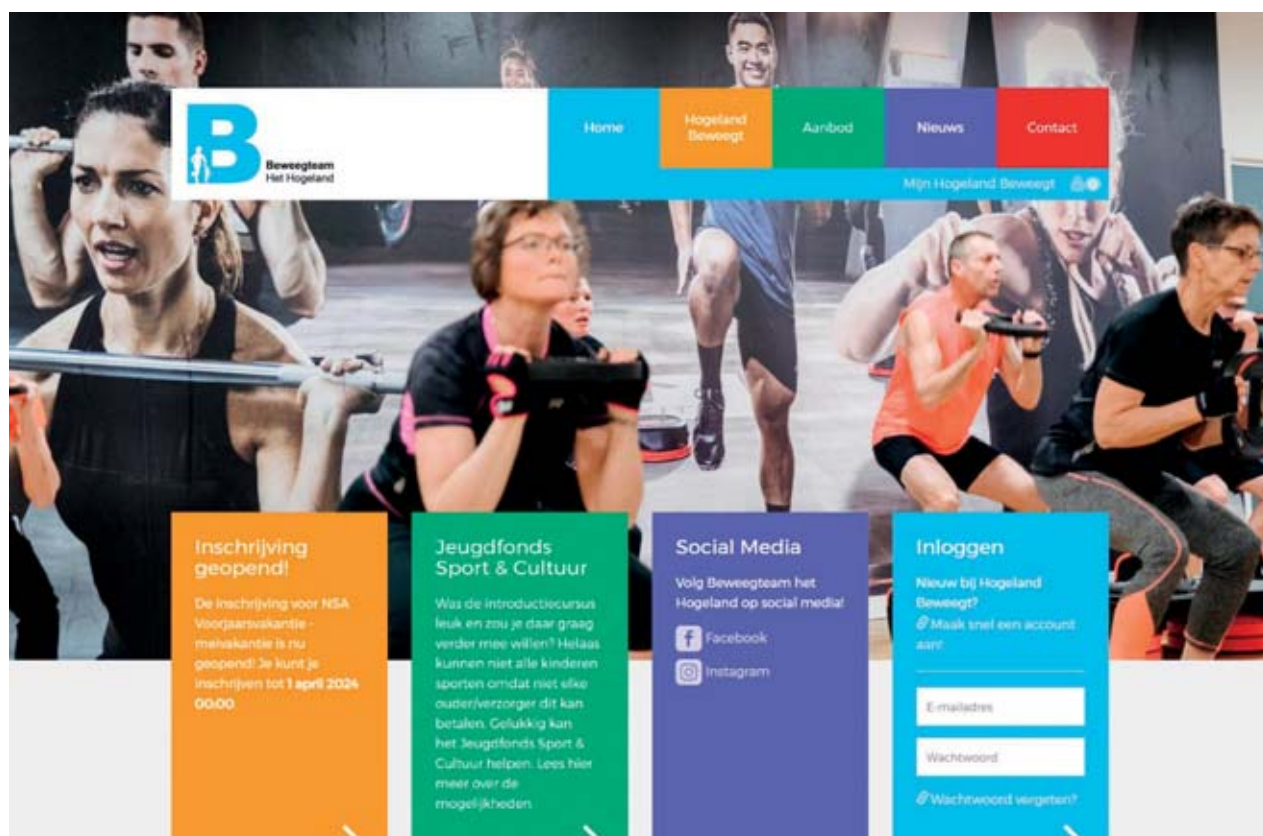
B Beweegteam Het Hogeland

Home

Hogeland Beweegt

Aanbod

Nieuws

Contact

Mijn Hogeland Beweegt

Inschrijving geopend!

De inschrijving voor NSA Voorjaarsvakantie - meivakantie is nu geopend! Je kunt je inschrijven tot **1 april 2024 00:00**.

Jeugdfonds Sport & Cultuur

Was de introductiecursus leuk en zou je daar graag verder mee willen? Helaas kunnen niet alle kinderen sporten omdat niet elke ouder/verzorger dit kan betalen. Gelukkig kan het Jeugdfonds Sport & Cultuur helpen. Lees hier meer over de mogelijkheden

Social Media

Volg Beweegteam het Hogeland op social media!

Facebook

Instagram

Inloggen

Nieuw bij Hogeland Beweegt?

Maak snel een account aan!

E-mailadres

Wachtwoord

Wachtwoord vergeten?